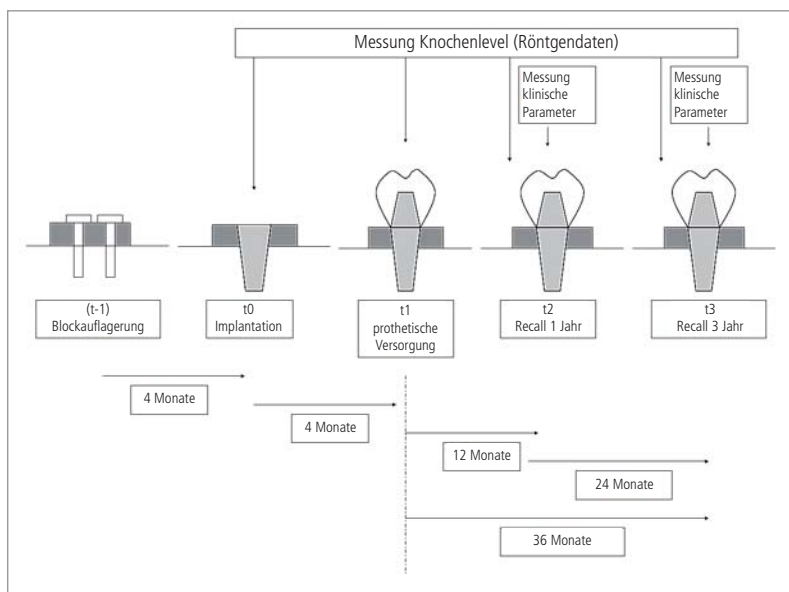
Messung Knochenlevel (Röntgendaten)

Messung klinische Parameter

Messung klinische Parameter

(t-1) Blockauflagerung

t0 Implantation

t1 prothetische Versorgung

t2 Recall 1 Jahr

t3 Recall 3 Jahr

4 Monate

4 Monate

12 Monate

24 Monate

36 Monate